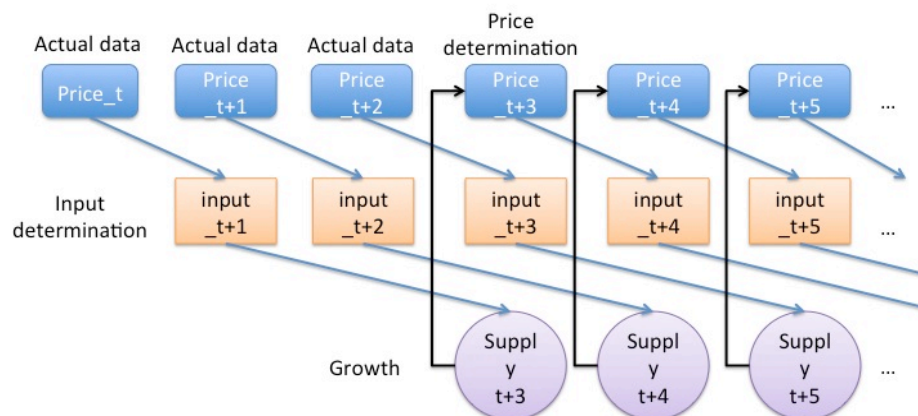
Actual data Actual data Actual data Price determination

Price_t

Price _t+1

Price _t+2

Price _t+3

Price _t+4

Price _t+5

...

Input determination

input _t+1

input _t+2

input _t+3

input _t+4

input _t+5

...

Growth

Suppl y t+3

Suppl y t+4

Suppl y t+5

...